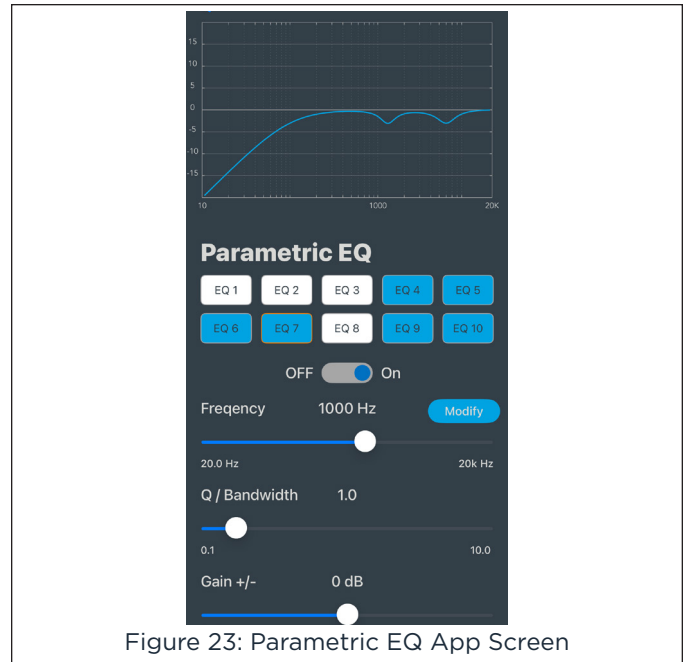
15
10
5
0
-5
-10
-15
10
1000
20K

Parametric EQ

EQ 1 EQ 2 EQ 3 EQ 4 EQ 5
EQ 6 EQ 7 EQ 8 EQ 9 EQ 10

OFF On

Freqency 1000 Hz Modify

20.0 Hz 20k Hz

Q / Bandwidth 1.0

0.1 10.0

Gain +/- 0 dB

Figure 23: Parametric EQ App Screen